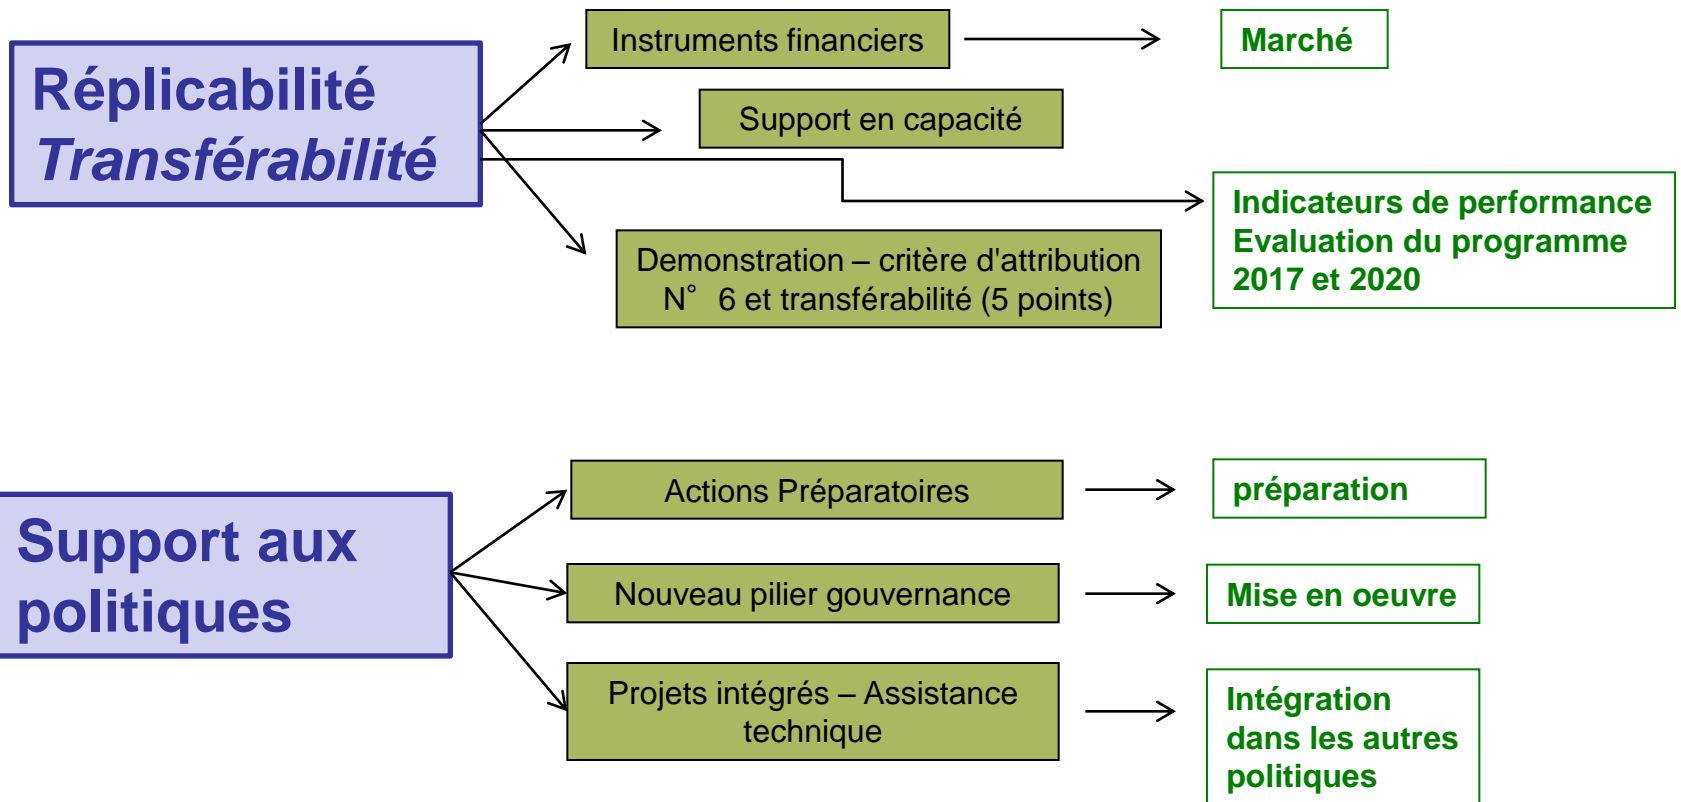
Réplicabilité
Transférabilité

Instruments financiers

Marché

Support en capacité

Indicateurs de performance
Evaluation du programme
2017 et 2020

Demonstration – critère d'attribution N° 6 et transférabilité (5 points)

Support aux politiques

Actions Préparatoires

préparation

Nouveau pilier gouvernance

Mise en oeuvre

Projets intégrés – Assistance technique

Intégration dans les autres politiques